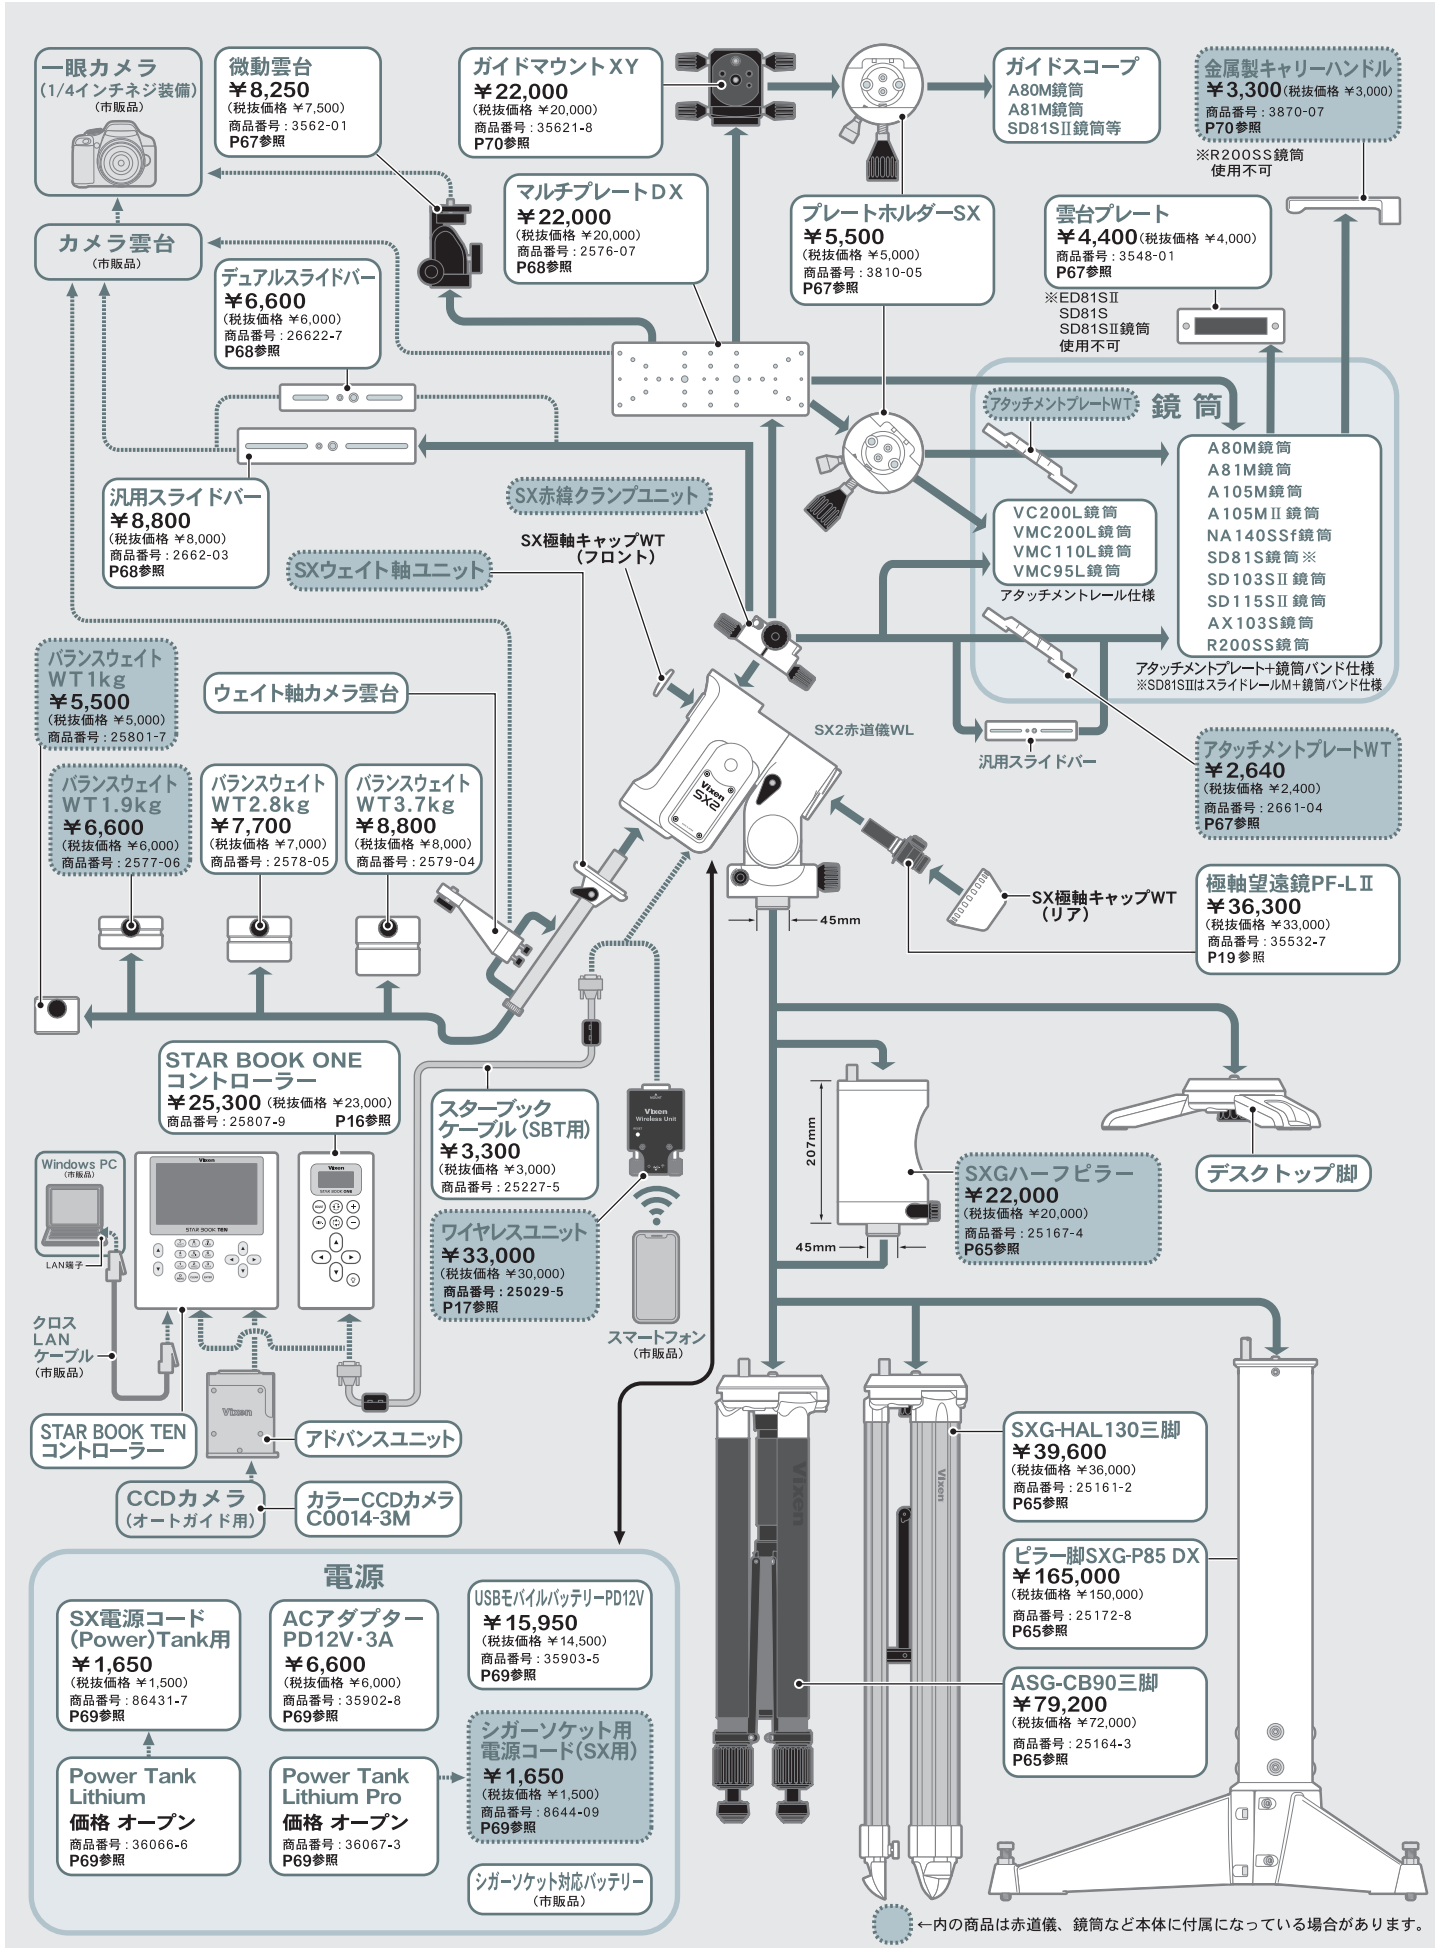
一眼カメラ
(1/4インチネジ装備)
(市販品)

微動雲台
¥8,250
(税抜価格 ¥7,500)
商品番号：3562-01
P67参照

ガイドマウントXY
¥22,000
(税抜価格 ¥20,000)
商品番号：35621-8
P70参照

ガイドスコープ
A80M鏡筒
A81M鏡筒
SD81SII鏡筒等

金属製キャリーハンドル
¥3,300(税抜価格 ¥3,000)
商品番号：3870-07
P70参照
※R200SS鏡筒使用不可

マルチプレートDX
¥22,000
(税抜価格 ¥20,000)
商品番号：2576-07
P68参照

プレートホルダーSX
¥5,500
(税抜価格 ¥5,000)
商品番号：3810-05
P67参照

雲台プレート
¥4,400(税抜価格 ¥4,000)
商品番号：3548-01
P67参照
※ED81SII
SD81S
SD81SII鏡筒
使用不可

カメラ雲台
(市販品)

デュアルスライドバー
¥6,600
(税抜価格 ¥6,000)
商品番号：26622-7
P68参照

アタッチメントプレートWT
鏡筒
A80M鏡筒
A81M鏡筒
A105M鏡筒
A105MII 鏡筒
NA140SSf鏡筒
SD81S鏡筒※
SD103SII 鏡筒
SD115SII 鏡筒
AX103S鏡筒
R200SS鏡筒

VC200L鏡筒
VMC200L鏡筒
VMC110L鏡筒
VMC95L鏡筒
アタッチメントレール仕様

アタッチメントプレート+鏡筒バンド仕様
※SD81SIIはスライドレールM+鏡筒バンド仕様

汎用スライドバー
¥8,800
(税抜価格 ¥8,000)
商品番号：2662-03
P68参照

SX赤緯クランプユニット
SX極軸キャップWT
(フロント)
SXウェイト軸ユニット

バランスウェイト
WT1kg
¥5,500
(税抜価格 ¥5,000)
商品番号：25801-7

ウェイト軸カメラ雲台

SX2赤道儀WL

汎用スライドバー

アタッチメントプレートWT
¥2,640
(税抜価格 ¥2,400)
商品番号：2661-04
P67参照

バランスウェイト
WT1.9kg
¥6,600
(税抜価格 ¥6,000)
商品番号：2577-06

バランスウェイト
WT2.8kg
¥7,700
(税抜価格 ¥7,000)
商品番号：2578-05

バランスウェイト
WT3.7kg
¥8,800
(税抜価格 ¥8,000)
商品番号：2579-04

Vixen SX2

SX極軸キャップWT
(リア)

極軸望遠鏡PF-LII
¥36,300
(税抜価格 ¥33,000)
商品番号：35532-7
P19参照

45mm

STAR BOOK ONE
コントローラー
¥25,300 (税抜価格 ¥23,000)
商品番号：25807-9 P16参照

スターブック
ケーブル(SBT用)
¥3,300
(税抜価格 ¥3,000)
商品番号：25227-5

Vixen Wireless Unit

207mm

SXGハーフピラー
¥22,000
(税抜価格 ¥20,000)
商品番号：25167-4
P65参照

45mm

デスクトップ脚

Windows PC
(市販品)
LAN端子

Vixen
STAR BOOK TEN

Vixen
STAR BOOK ONE

ワイヤレスユニット
¥33,000
(税抜価格 ¥30,000)
商品番号：25029-5
P17参照

スマートフォン
(市販品)

クロス
LAN
ケーブル
(市販品)

STAR BOOK TEN
コントローラー

Vixen
アドバンスユニット

CCDカメラ
(オートガイド用)

カラーCCDカメラ
C0014-3M

Vixen

SXG-HAL130三脚
¥39,600
(税抜価格 ¥36,000)
商品番号：25161-2
P65参照

ピラー脚SXG-P85 DX
¥165,000
(税抜価格 ¥150,000)
商品番号：25172-8
P65参照

ASG-CB90三脚
¥79,200
(税抜価格 ¥72,000)
商品番号：25164-3
P65参照

電源

SX電源コード
(Power)Tank用
¥1,650
(税抜価格 ¥1,500)
商品番号：86431-7
P69参照

ACアダプター
PD12V・3A
¥6,600
(税抜価格 ¥6,000)
商品番号：35902-8
P69参照

USBモバイルバッテリーPD12V
¥15,950
(税抜価格 ¥14,500)
商品番号：35903-5
P69参照

シガーソケット用
電源コード(SX用)
¥1,650
(税抜価格 ¥1,500)
商品番号：8644-09
P69参照

Power Tank
Lithium
価格 オープン
商品番号：36066-6
P69参照

Power Tank
Lithium Pro
価格 オープン
商品番号：36067-3
P69参照

シガーソケット対応バッテリー
(市販品)

←内の商品は赤道儀、鏡筒など本体に付属になっている場合があります。